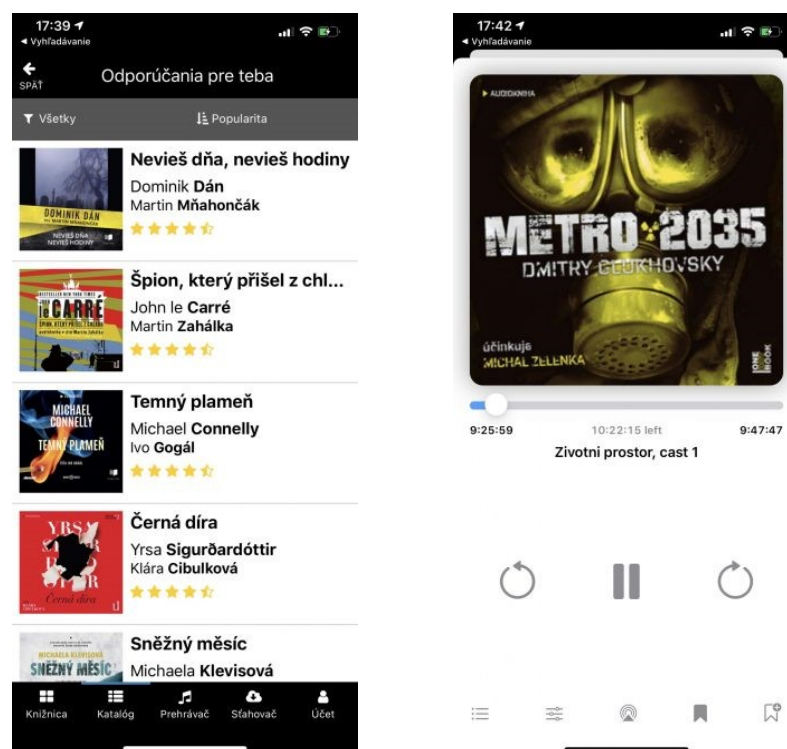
17:39
◂ Vyhľadávanie

SPÄŤ
Odporúčania pre teba

Všetky
Popularita

DOMINIK DÁN
NEVIEŠ DŇA NEVIEŠ HODINY
Nevieš dňa, nevieš hodiny
Dominik Dán
Martin Mňahončák

LE CARRÉ
ŠPION, KTERÝ PŘIŠEL Z CHLADU
Špion, který přišel z chl...
John le Carré
Martin Zahálka

MICHAEL CONNELLY
TEMNÝ PLAMEŇ
Temný plameň
Michael Connelly
Ivo Gogál

YRSA
Černá díra
Černá díra
Yrsa Sigurðardóttir
Klára Cibulková

MICHAELA KLEVISOVÁ
SNĚŽNÝ MĚSÍC
Sněžný měsíc
Michaela Klevisová

Knižnica
Katalóg
Prehrávač
Sťahovač
Účet

17:42
◂ Vyhľadávanie

AUDIOKNIHA
METRO 2035
DMITRY GLUKHOVSKY
účinkuje
MICHAL ZELENKA
ONE HOT BOOK

9:25:59
10:22:15 left
9:47:47
Zivotni prostor, cast 1